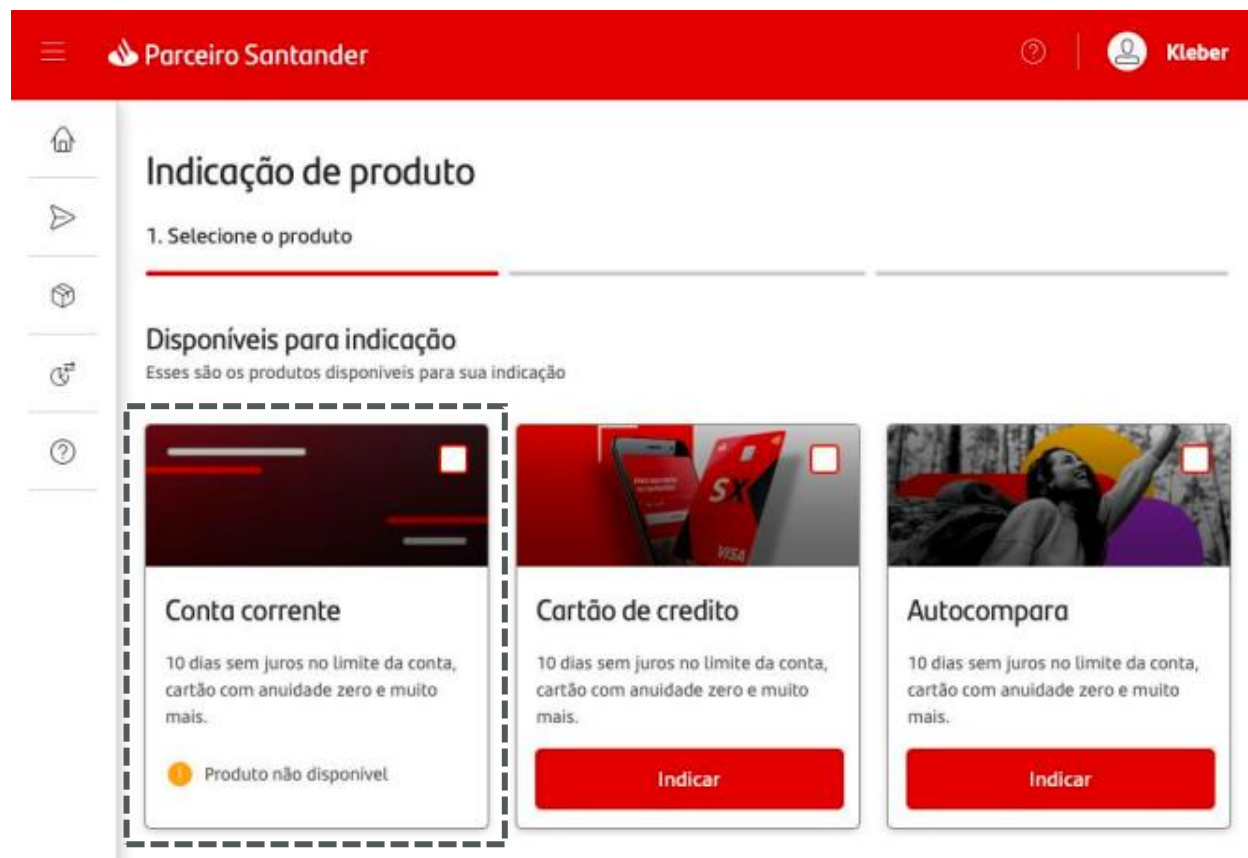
Parceiro Santander

Kleber

Indicação de produto

1. Selecione o produto

Disponíveis para indicação

Esses são os produtos disponíveis para sua indicação

SX

VISA

Conta corrente

10 dias sem juros no limite da conta, cartão com anuidade zero e muito mais.

Produto não disponível

Cartão de credito

10 dias sem juros no limite da conta, cartão com anuidade zero e muito mais.

Indicar

Autocompara

10 dias sem juros no limite da conta, cartão com anuidade zero e muito mais.

Indicar